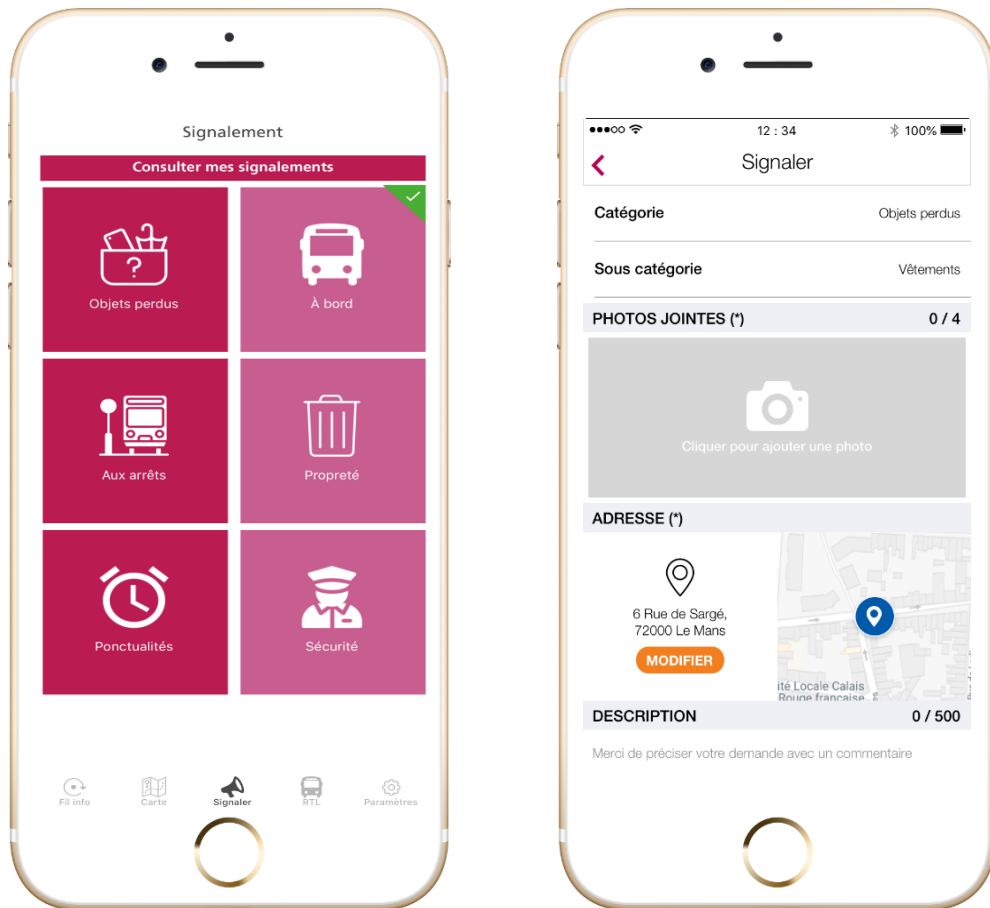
Signalement

Consulter mes signalements

Objets perdus

À bord

Aux arrêts

Propreté

Ponctualités

Sécurité

Fil info
Carte
Signaler
RTL
Paramètres

●●●○○ 12 : 34 100%

Signaler

Catégorie
Objets perdus

Sous catégorie
Vêtements

PHOTOS JOINTES (*)
0 / 4

Cliquer pour ajouter une photo

ADRESSE (*)

6 Rue de Sargé,
72000 Le Mans

MODIFIER

ité Locale Calais
Rouge française

DESCRIPTION
0 / 500

Merci de préciser votre demande avec un commentaire